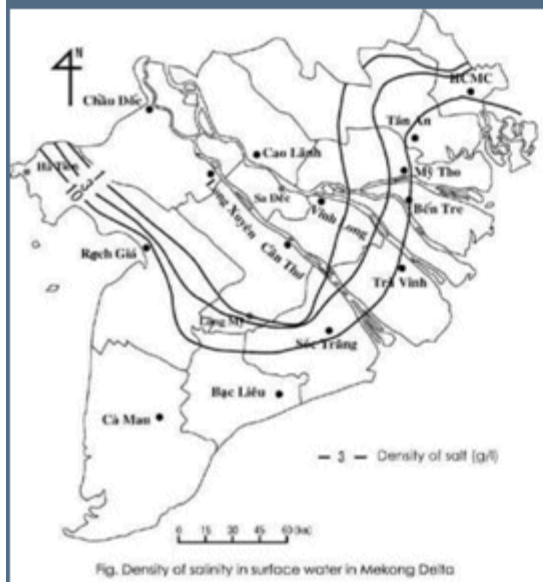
N

HCMC

Châu Đốc

Tân An

Cao Lãnh

Mỹ Tho

Hà Tiên

Sa Đéc

Long Xuyên

Vĩnh Long

Bến Tre

Rạch Giá

Cần Thơ

Trà Vinh

Long Mỹ

Sóc Trăng

Bạc Liêu

Cà Mau

– 3 – Density of salt (g/l)

0 15 30 45 60 km

Fig. Density of salinity in surface water in Mekong Delta